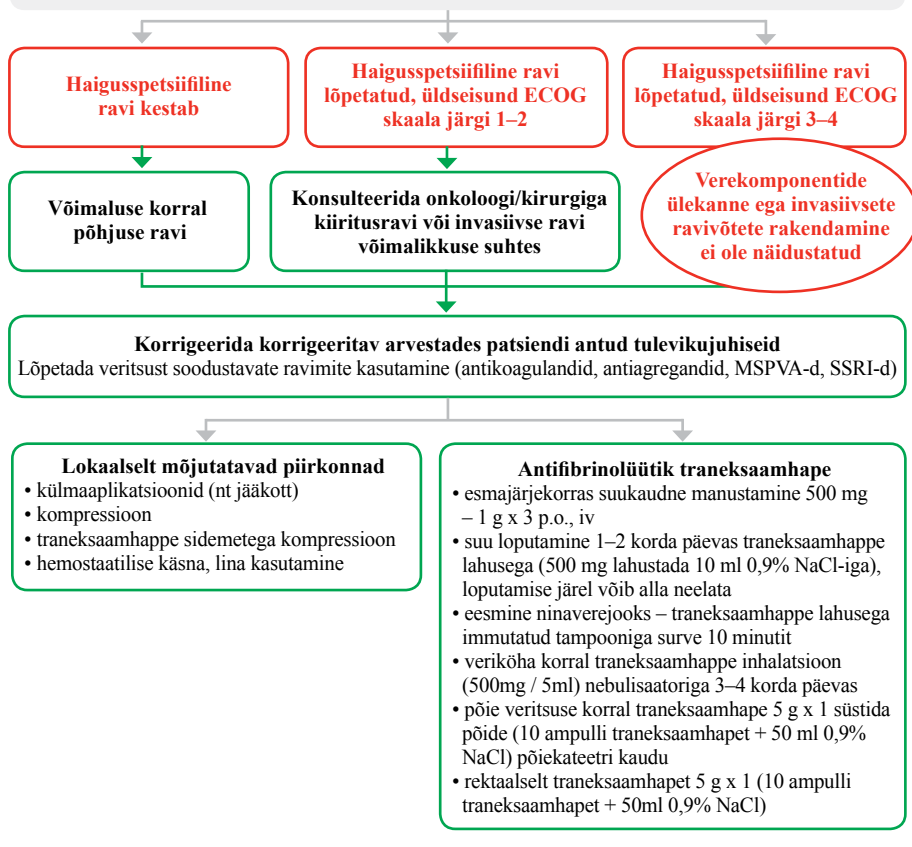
Haigusspetsiifiline ravi kestab

Haigusspetsiifiline ravi lõpetatud, üldseisund ECOG skaala järgi 1–2

Haigusspetsiifiline ravi lõpetatud, üldseisund ECOG skaala järgi 3–4

Võimaluse korral põhjuse ravi

Konsulteerida onkoloogi/kirurgiga kiiritusravi või invasiivse ravi võimalikkuse suhtes

Verekomponentide ülekanne ega invasiivsete ravivõtete rakendamine ei ole näidustatud

Korrigeerida korrigeeritav arvestades patsiendi antud tulevikujuhiseid
Lõpetada veritsust soodustavate ravimite kasutamine (antikoagulandid, antiagregandid, MSPVA-d, SSRI-d)

Lokaalselt mõjutatavad piirkonnad
• külmaaplikatsioonid (nt jääkott)
• kompressioon
• traneksaamhappe sidemetega kompressioon
• hemostaatilise käsna, lina kasutamine

Antifibrinolüütik traneksaamhape
• esmajärjekorras suukaudne manustamine 500 mg – 1 g x 3 p.o., iv
• suu loputamine 1–2 korda päevas traneksaamhappe lahusega (500 mg lahustada 10 ml 0,9% NaCl-iga), loputamise järel võib alla neelata
• eesmine ninaverejooks – traneksaamhappe lahusega immutatud tampooniga surve 10 minutit
• veriköha korral traneksaamhappe inhalatsioon (500mg / 5ml) nebulisaatoriga 3–4 korda päevas
• põie veritsuse korral traneksaamhape 5 g x 1 süstida põide (10 ampulli traneksaamhapet + 50 ml 0,9% NaCl) põiekateetri kaudu
• rektaalselt traneksaamhapet 5 g x 1 (10 ampulli traneksaamhapet + 50ml 0,9% NaCl)